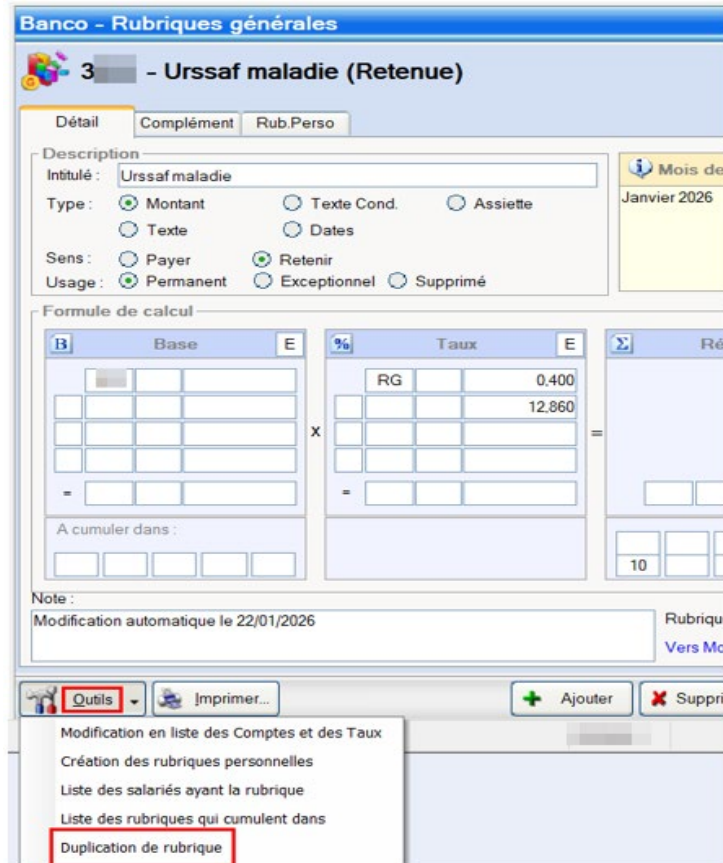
Banco - Rubriques générales

3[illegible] - Urssaf maladie (Retenue)

Détail | Complément | Rub.Perso

Description
Intitulé : Urssaf maladie
Type : Montant | Texte Cond. | Assiette
Texte | Dates
Sens : Payer | Retenir
Usage : Permanent | Exceptionnel | Supprimé

Mois de
Janvier 2026

Formule de calcul

B Base E
x
% Taux E
RG 0,400
12,860
=
Σ Ré

=
=

A cumuler dans :

10

Note :
Modification automatique le 22/01/2026

Rubriqu
Vers Mo

Outils | Imprimer... | Ajouter | Suppri

Modification en liste des Comptes et des Taux
Création des rubriques personnelles
Liste des salariés ayant la rubrique
Liste des rubriques qui cumulent dans
Duplication de rubrique